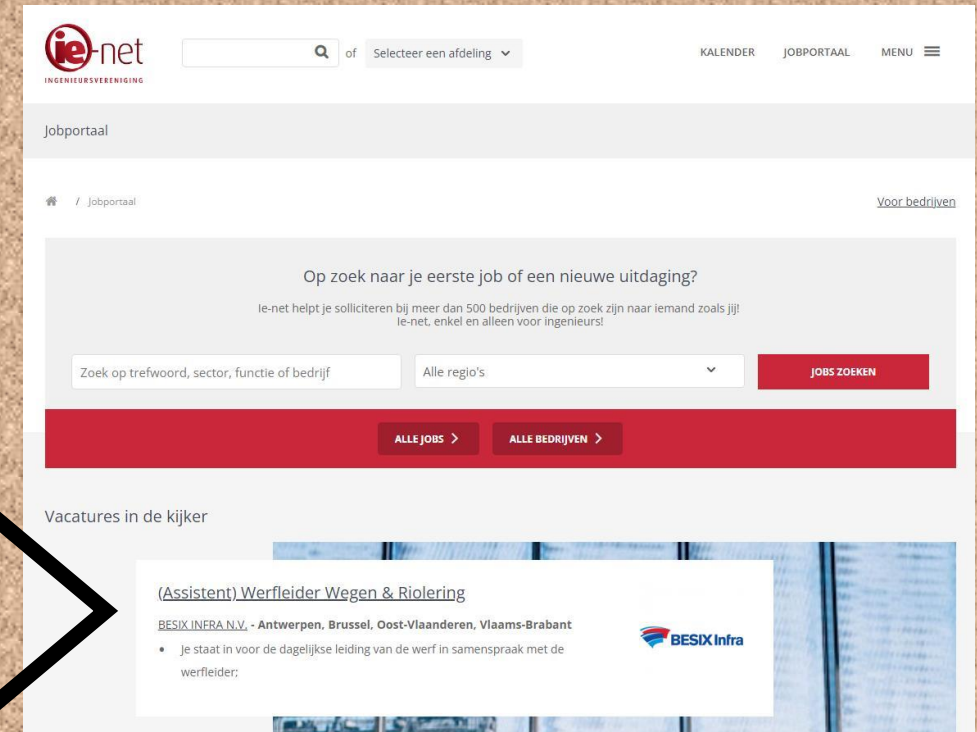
ie-net
INGENIEURSVERENIGING

of Selecteer een afdeling

KALENDER JOBPORTAAL MENU

Jobportaal

/ Jobportaal

Voor bedrijven

Op zoek naar je eerste job of een nieuwe uitdaging?

Ie-net helpt je solliciteren bij meer dan 500 bedrijven die op zoek zijn naar iemand zoals jij! Ie-net, enkel en alleen voor ingenieurs!

Zoek op trefwoord, sector, functie of bedrijf

Alle regio's

JOBS ZOEKEN

ALLE JOBS >

ALLE BEDRIJVEN >

Vacatures in de kijker

(Assistent) Werfleider Wegen & Riolering

BESIX INFRA N.V. - Antwerpen, Brussel, Oost-Vlaanderen, Vlaams-Brabant

• Je staat in voor de dagelijkse leiding van de werf in samenspraak met de werfleider;

BESIX Infra